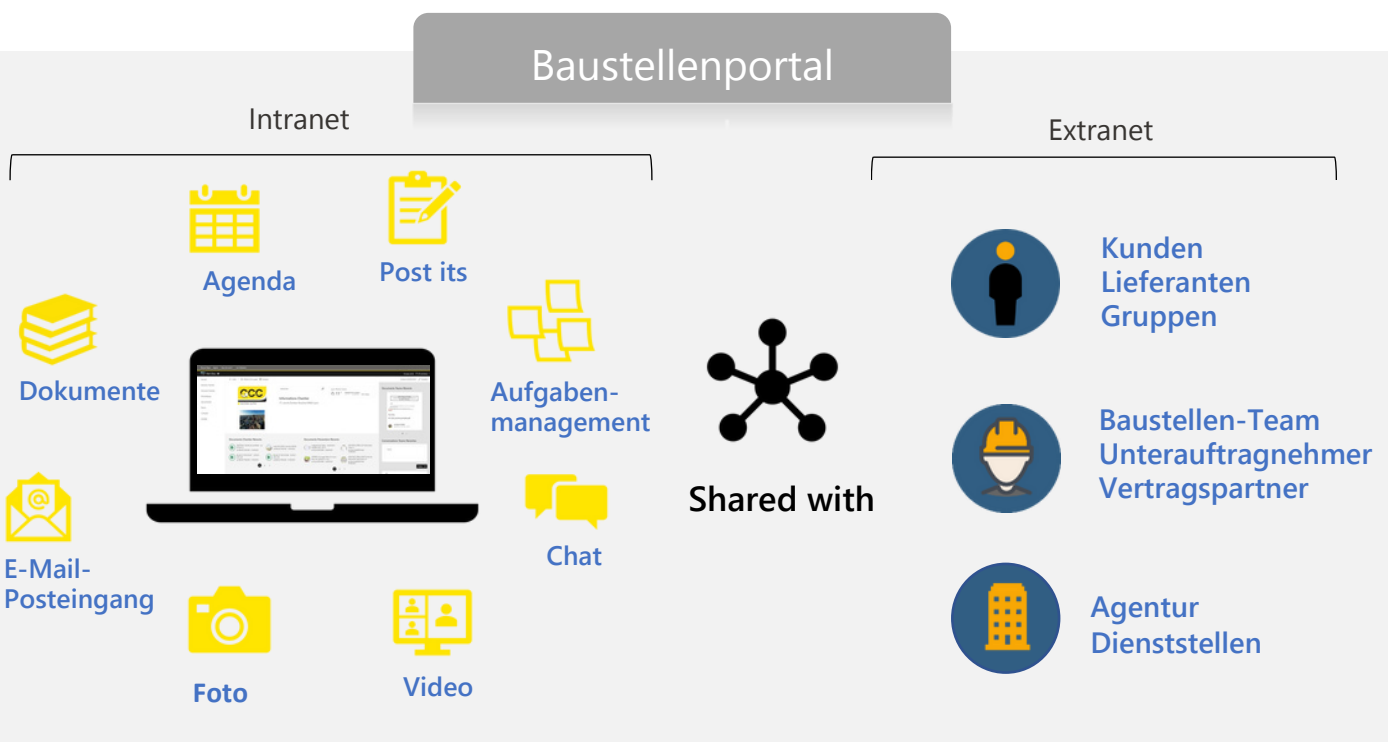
Baustellenportal

Intranet

Agenda

Post its

Dokumente

Aufgabenmanagement

E-Mail-Posteingang

Chat

Foto

Video

Shared with

Extranet

Kunden
Lieferanten
Gruppen

Baustellen-Team
Unterauftragnehmer
Vertragspartner

Agentur
Dienststellen